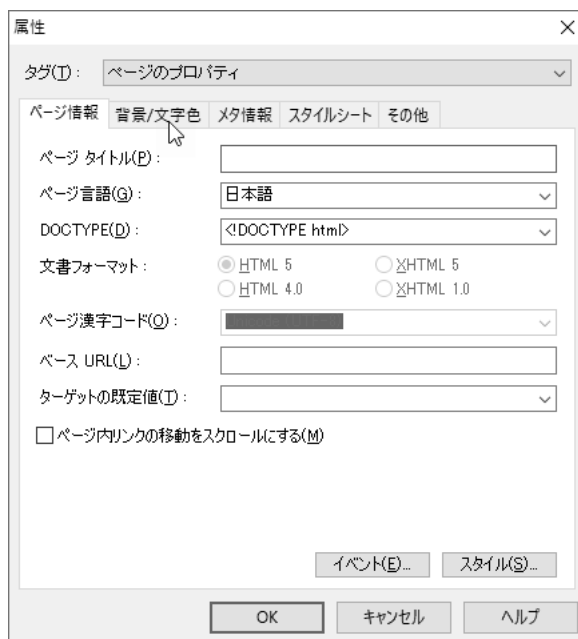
属性

×

タグ(T)： ページのプロパティ

ページ情報 背景/文字色 メタ情報 スタイルシート その他

ページ タイトル(P)：

ページ言語(G)： 日本語

DOCTYPE(D)： <!DOCTYPE html>

文書フォーマット： HTML 5 XHTML 5 HTML 4.0 XHTML 1.0

ページ漢字コード(O)： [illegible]

ベース URL(L)：

ターゲットの既定値(T)：

ページ内リンクの移動をスクロールにする(M)

イベント(E)... スタイル(S)...

OK キャンセル ヘルプ